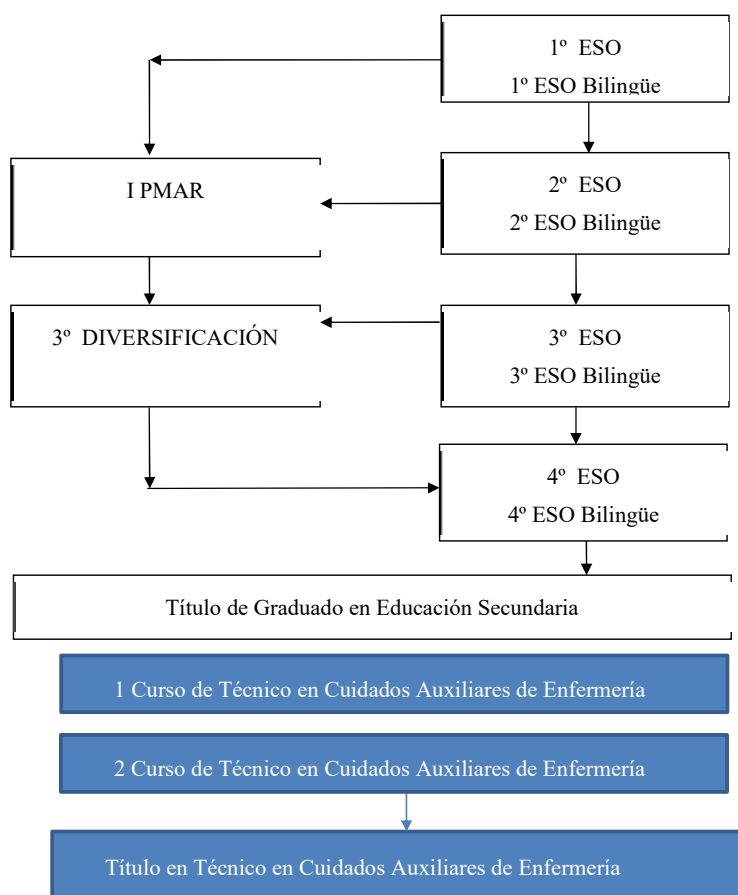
1º ESO
1º ESO Bilingüe

I PMAR

2º ESO
2º ESO Bilingüe

3º DIVERSIFICACIÓN

3º ESO
3º ESO Bilingüe

4º ESO
4º ESO Bilingüe

Título de Graduado en Educación Secundaria

1 Curso de Técnico en Cuidados Auxiliares de Enfermería

2 Curso de Técnico en Cuidados Auxiliares de Enfermería

Título en Técnico en Cuidados Auxiliares de Enfermería